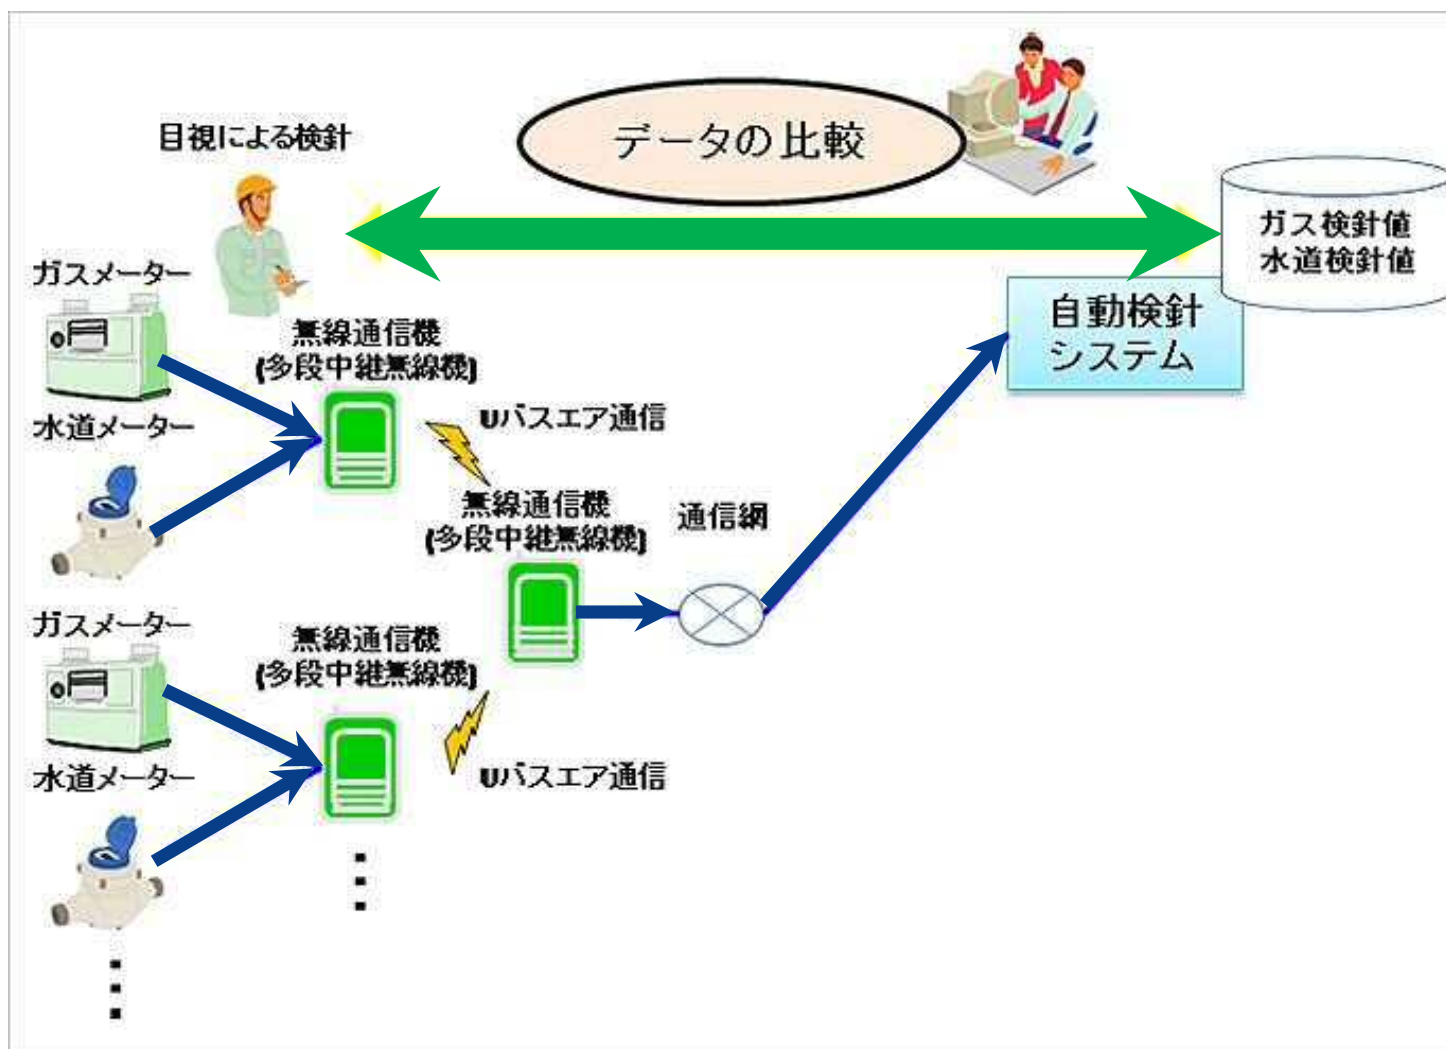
データの比較

目視による検針

ガス検針値
水道検針値

自動検針
システム

ガスメーター

無線通信機
(多段中継無線機)

水道メーター

Uバスエア通信

無線通信機
(多段中継無線機)

通信網

ガスメーター

無線通信機
(多段中継無線機)

水道メーター

Uバスエア通信